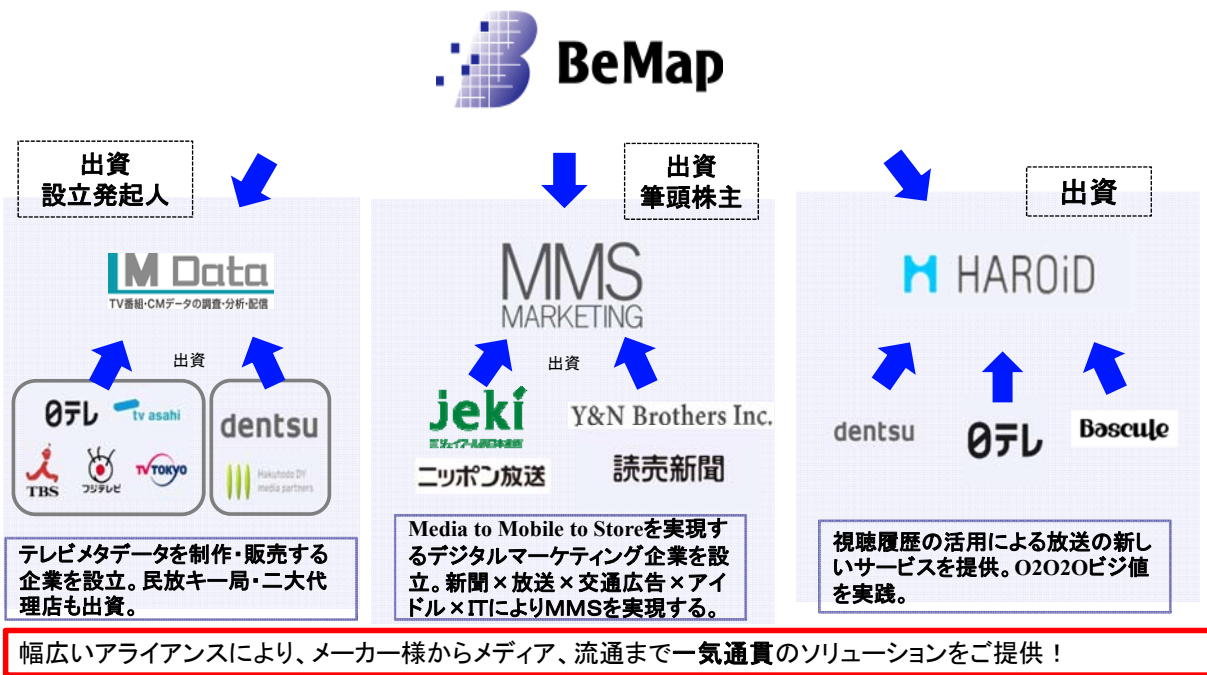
BeMap

出資
設立発起人

M Data
TV番組・CMデータの調査・分析・配信

出資

日テレ
tv asahi
TBS
フジテレビ
TV TOKYO

dentsu
Hakuhodo DY media partners

テレビメタデータを制作・販売する企業を設立。民放キー局・二大代理店も出資。

出資
筆頭株主

MMS MARKETING

出資

jeki
ジェイアール東日本企画

Y&N Brothers Inc.

ニッポン放送

読売新聞

Media to Mobile to Storeを実現するデジタルマーケティング企業を設立。新聞×放送×交通広告×アイドル×ITによりMMSを実現する。

出資

HAROiD

dentsu

日テレ

Bascule

視聴履歴の活用による放送の新しいサービスを提供。O2O2Oビジ値を実践。

幅広いアライアンスにより、メーカー様からメディア、流通まで一気通貫のソリューションをご提供！